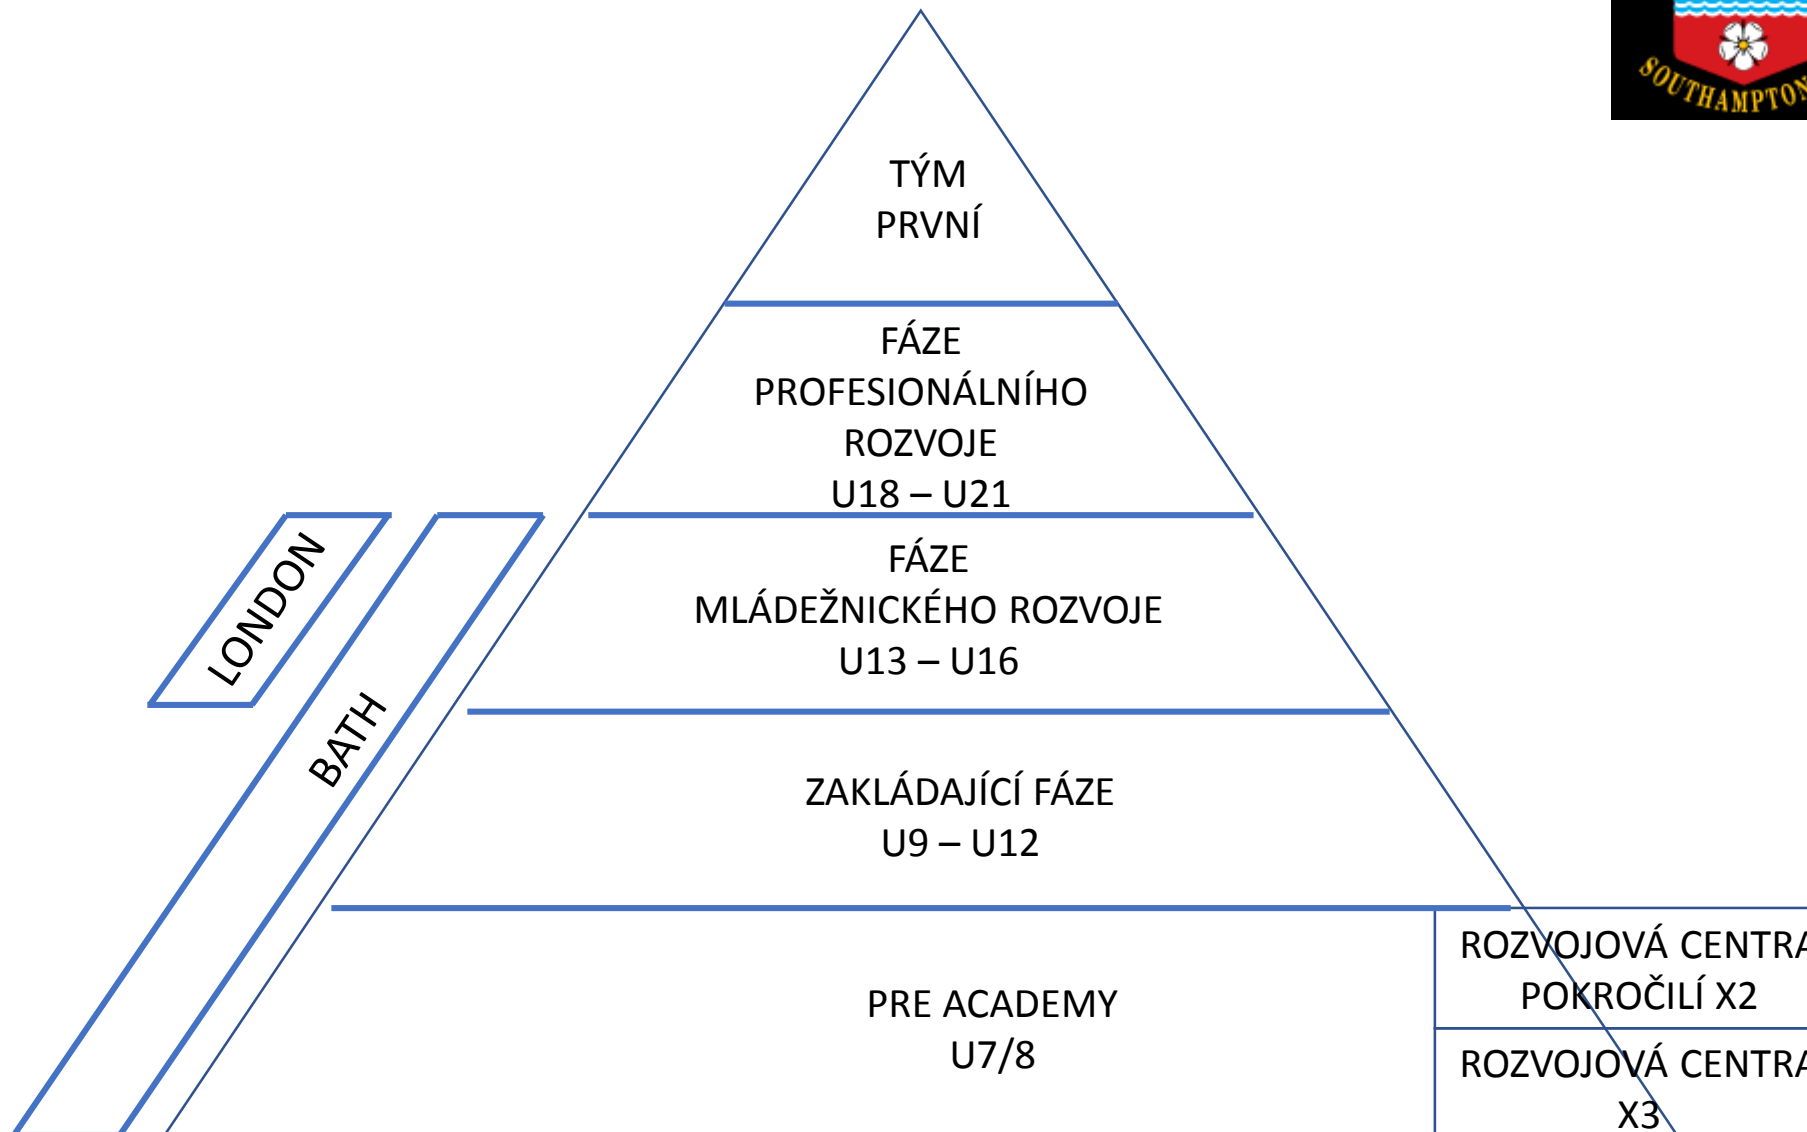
SOUTHAMPTON

TÝM
PRVNÍ

FÁZE
PROFESIONÁLNÍHO
ROZVOJE
U18 – U21

FÁZE
MLÁDEŽNICKÉHO ROZVOJE
U13 – U16

LONDON

BATH

ZAKLÁDAJÍCÍ FÁZE
U9 – U12

PRE ACADEMY
U7/8

ROZVOJOVÁ CENTRA
POKROČILÍ X2

ROZVOJOVÁ CENTRA
X3